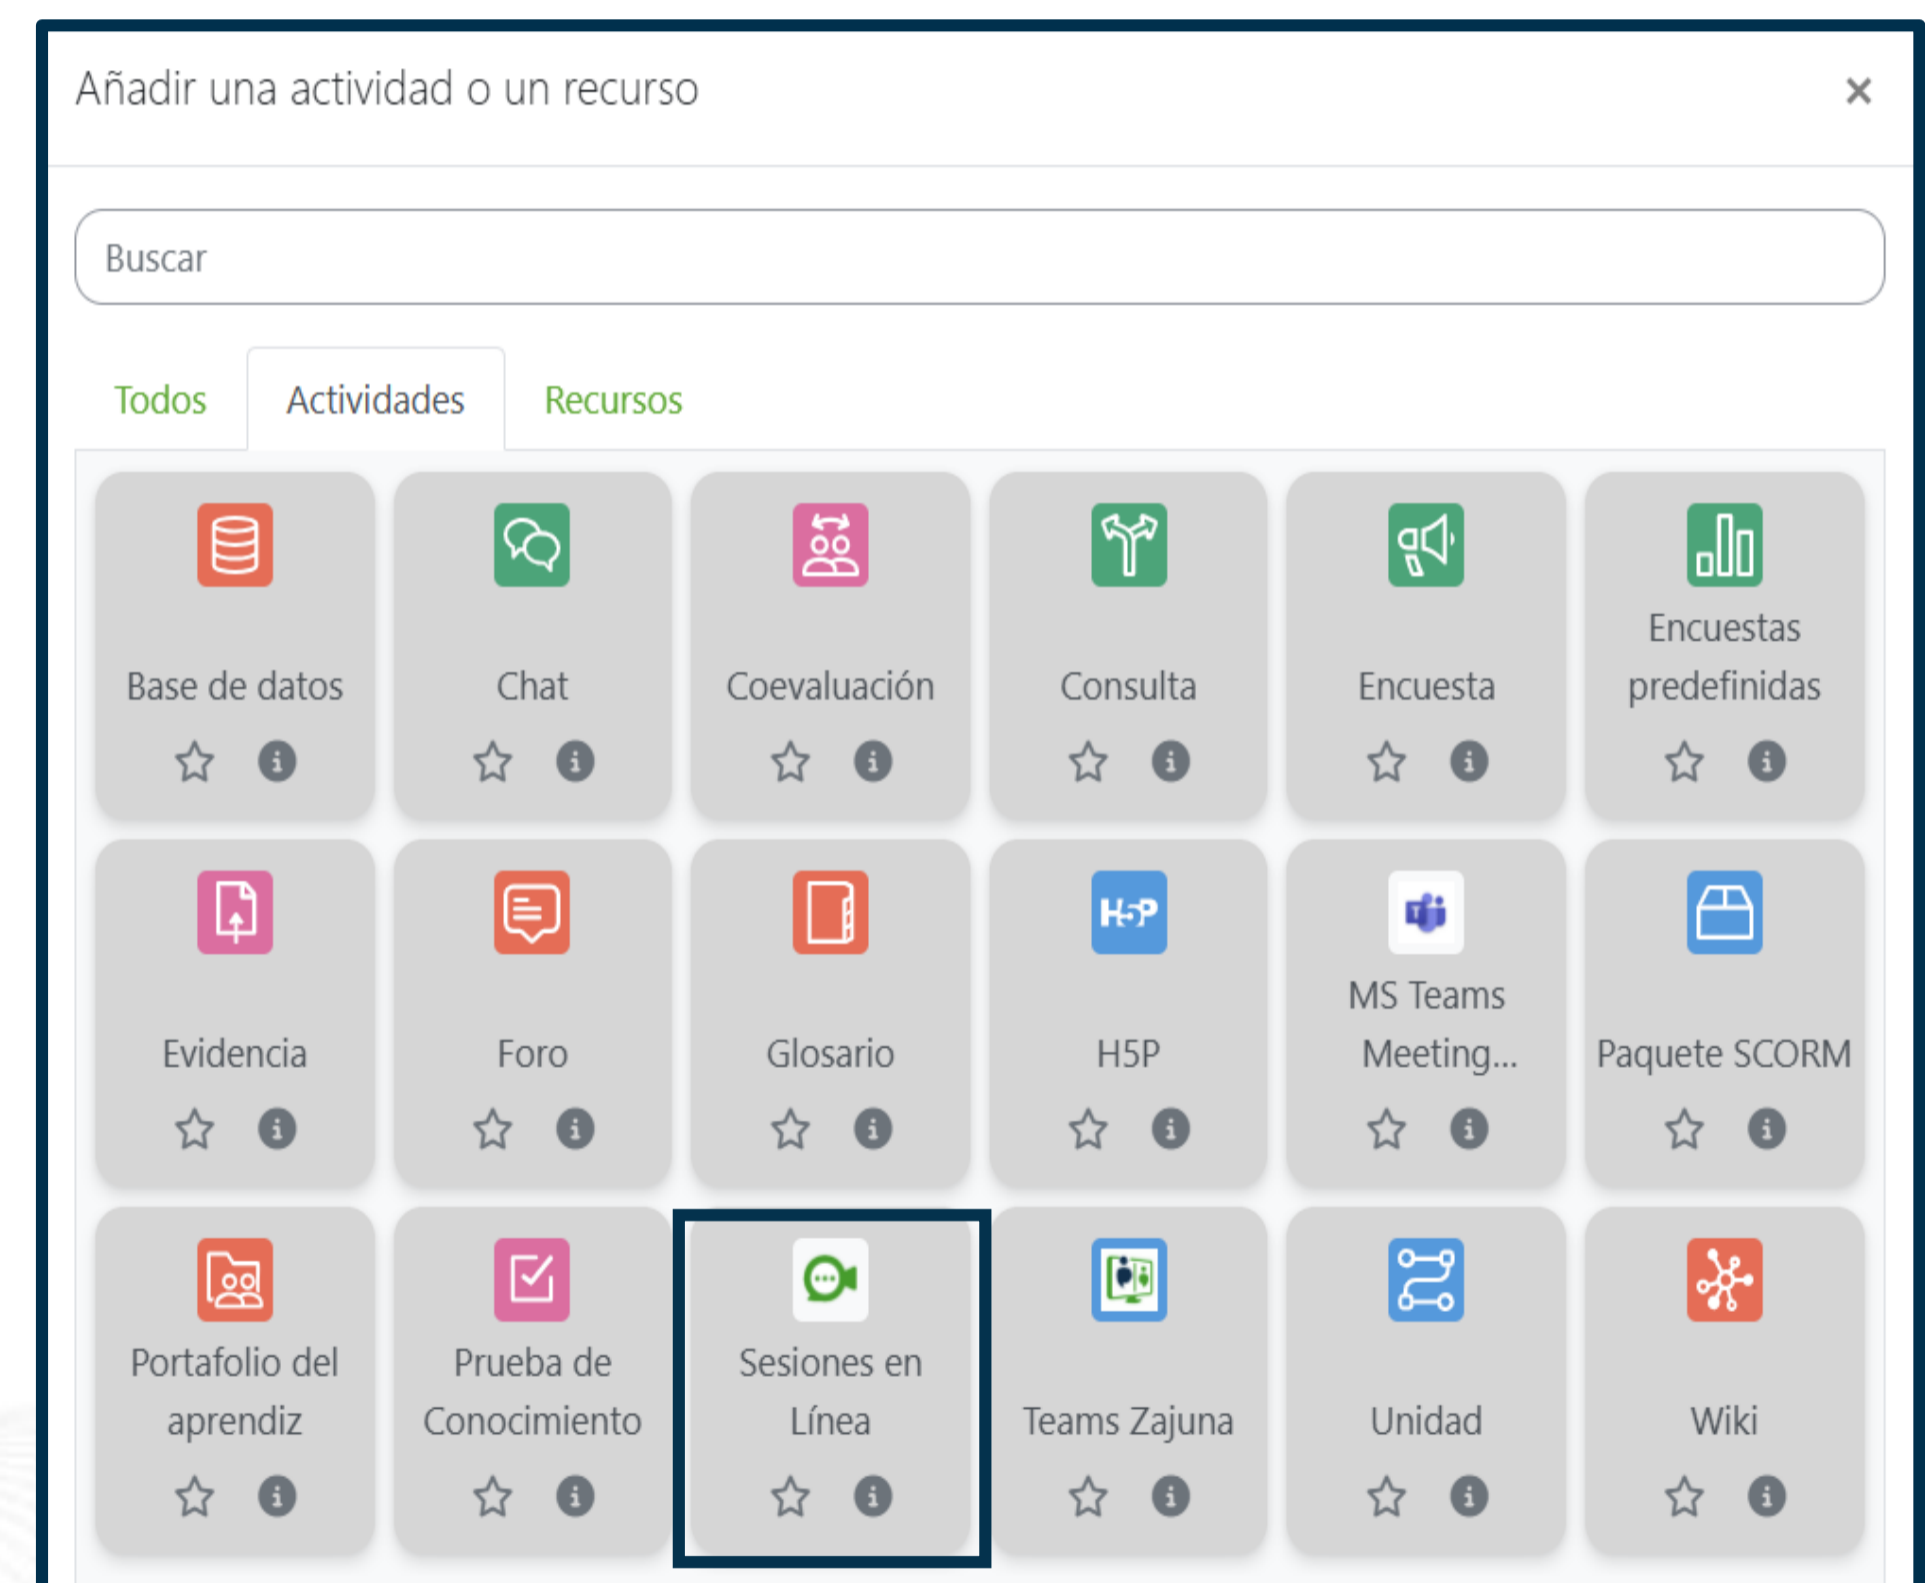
Añadir una actividad o un recurso ×

Buscar

Todos Actividades Recursos

Base de datos

Chat

Coevaluación

Consulta

Encuesta

Encuestas predefinidas

Evidencia

Foro

Glosario

H5P

MS Teams Meeting...

Paquete SCORM

Portafolio del aprendiz

Prueba de Conocimiento

Sesiones en Línea

Teams Zajuna

Unidad

Wiki